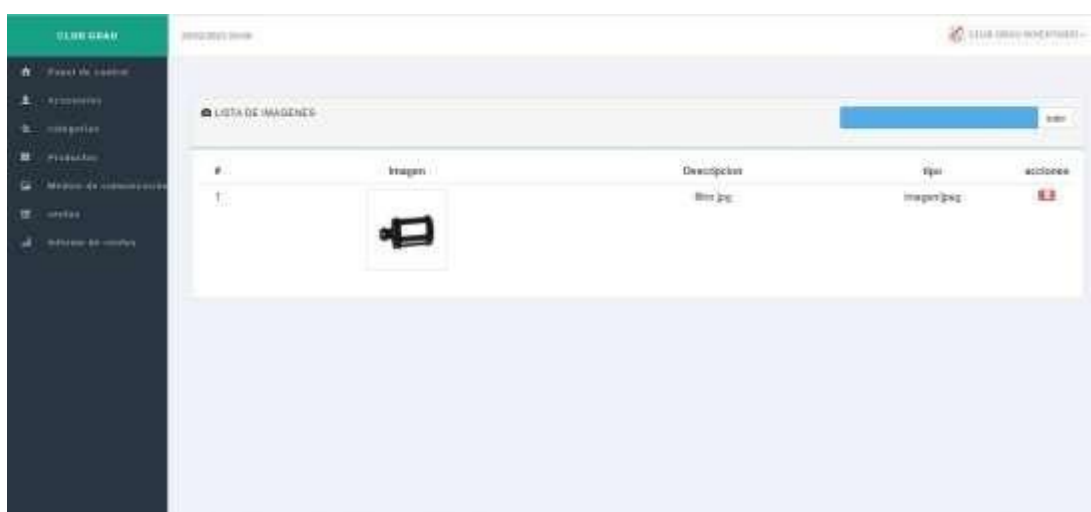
CLUB GRAU

Panel de control
Accesorios
categorias
Productos
Medios de comunicacion
ventas
Informe de ventas

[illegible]

CLUB GRAU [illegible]

LISTA DE IMAGENES

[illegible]

| # | Imagen | Descripcion | tipo | acciones |
|---|---|---|---|---|
| 1 | | filtro.jpg | image/jpeg | |